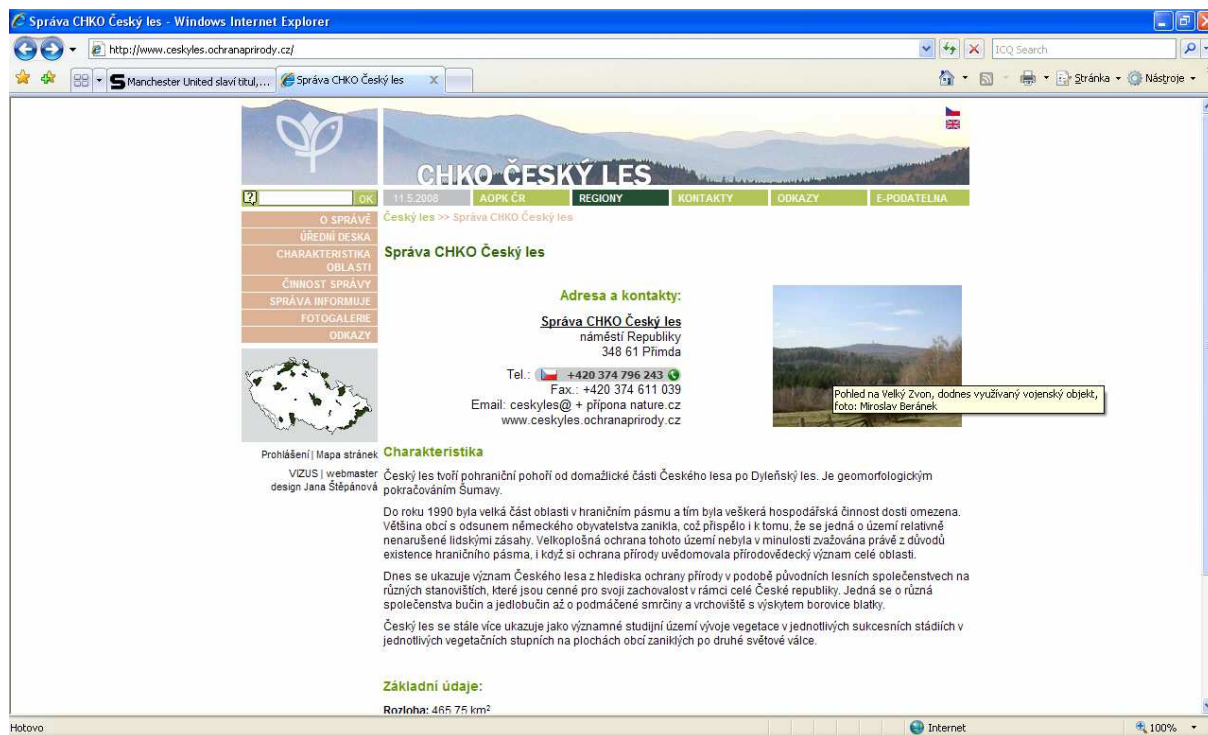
Správa CHKO Český les - Windows Internet Explorer

http://www.ceskyles.ochranaprirody.cz/

ICQ Search

Manchester United slaví titul,...

Správa CHKO Český les

Stránka ▾ Nástroje ▾

CHKO ČESKÝ LES

OK

11.5.2008 AOPK ČR REGIONY KONTAKTY ODKAZY E-PODATELNA

O SPRÁVĚ
ÚŘEDNÍ DESKA
CHARAKTERISTIKA OBLASTI
ČINNOST SPRÁVY
SPRÁVA INFORMUJE
FOTOGALERIE
ODKAZY

Český les >> Správa CHKO Český les

Správa CHKO Český les

Adresa a kontakty:

Správa CHKO Český les
náměstí Republiky
348 61 Přimda

Tel.: +420 374 796 243
Fax.: +420 374 611 039
Email: ceskyles@ + přípona nature.cz
www.ceskyles.ochranaprirody.cz

Pohled na Velký Zvon, dodnes využívaný vojenský objekt, foto: Miroslav Beránek

Prohlášení | Mapa stránek

VIZUS | webmaster
design Jana Štěpánová

Charakteristika

Český les tvoří pohraniční pohoří od domažlické části Českého lesa po Dyleňský les. Je geomorfologickým pokračováním Šumavy.

Do roku 1990 byla velká část oblasti v hraničním pásmu a tím byla veškerá hospodářská činnost dosti omezena. Většina obcí s odsunem německého obyvatelstva zanikla, což přispělo i k tomu, že se jedná o území relativně nenarušené lidskými zásahy. Velkoplošná ochrana tohoto území nebyla v minulosti zvažována právě z důvodů existence hraničního pásma, i když si ochrana přírody uvědomovala přírodovědecký význam celé oblasti.

Dnes se ukazuje význam Českého lesa z hlediska ochrany přírody v podobě původních lesních společenstvech na různých stanovištích, které jsou cenné pro svoji zachovalost v rámci celé České republiky. Jedná se o různá společenstva bučin a jedlobučin až o podmáčené smrčiny a vrchoviště s výskytem borovice blatky.

Český les se stále více ukazuje jako významné studijní území vývoje vegetace v jednotlivých sukcesních stádiích v jednotlivých vegetačních stupních na plochách obcí zaniklých po druhé světové válce.

Základní údaje:

Rozloha: 465,75 km$^2$

Hotovo

Internet

100%